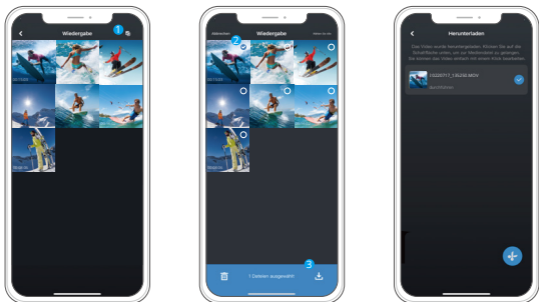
Wiedergabe
1

Abbrechen
Wiedergabe
Alles wählen
2
1 Dateien ausgewählt
3

Herunterladen
Das Video wurde heruntergeladen. Klicken Sie auf die Schaltfläche unten, um zur Medienübersicht zu gelangen. Sie können das Video einsehen und es erneut bearbeiten.
20220717_135238.MOV
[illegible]